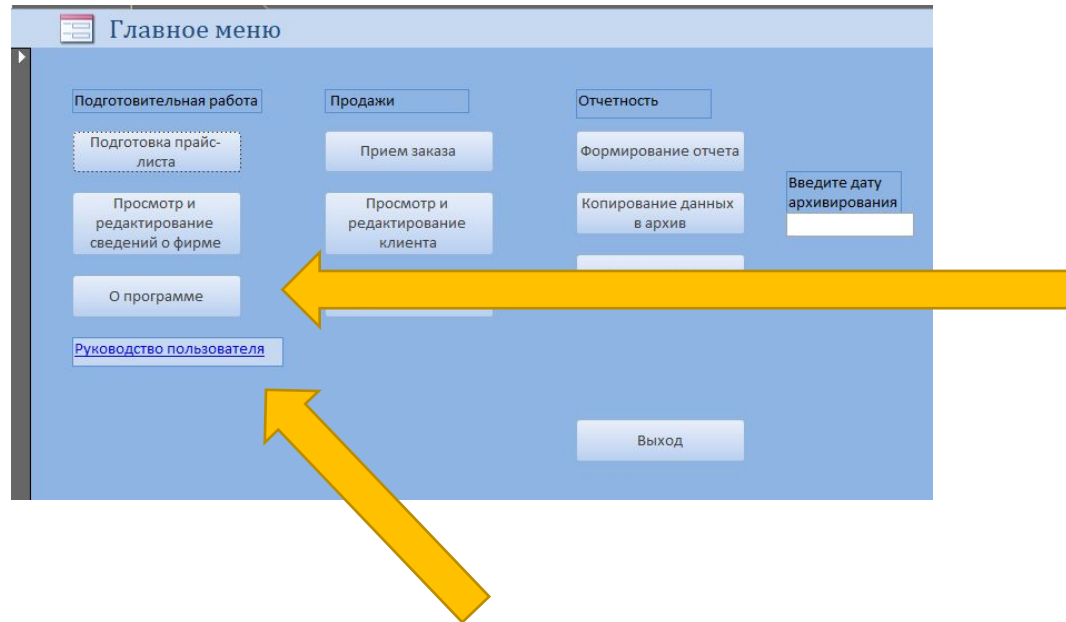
Главное меню

Подготовительная работа

Подготовка прайс-листа

Просмотр и редактирование сведений о фирме

О программе

Руководство пользователя

Продажи

Прием заказа

Просмотр и редактирование клиента

Отчетность

Формирование отчета

Копирование данных в архив

Выход

Введите дату архивирования